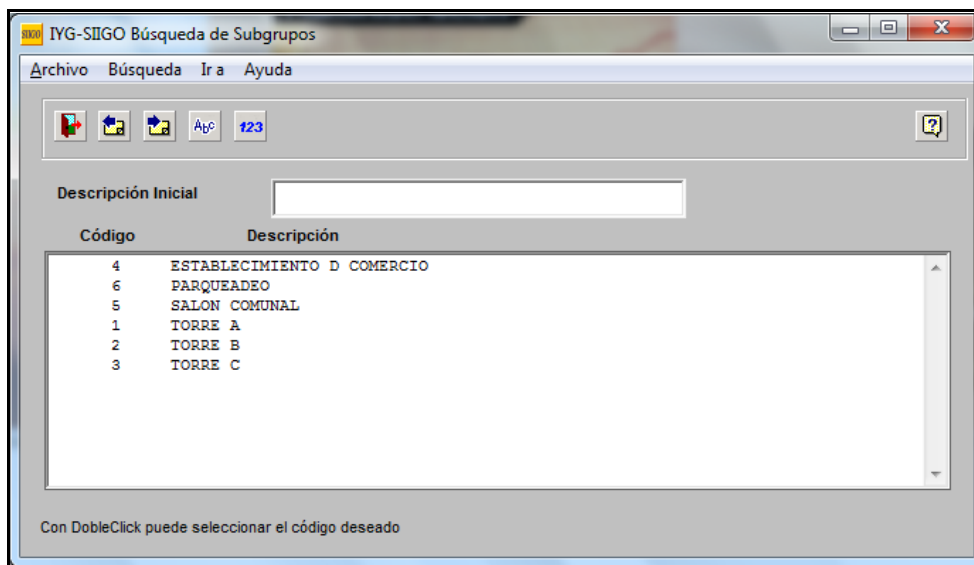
SIIGO IYG-SIIGO Búsqueda de Subgrupos

Archivo Búsqueda Ir a Ayuda

Abc 123

Descripción Inicial

| Código | Descripción |
|---|---|
| 4 | ESTABLECIMIENTO D COMERCIO |
| 6 | PARQUEADEO |
| 5 | SALON COMUNAL |
| 1 | TORRE A |
| 2 | TORRE B |
| 3 | TORRE C |

Con DobleClick puede seleccionar el código deseado